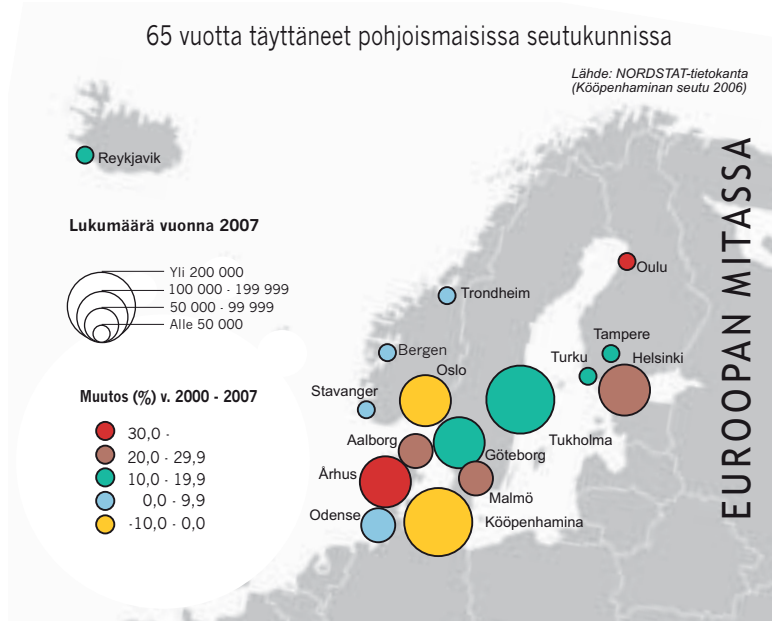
65 vuotta täyttäneet pohjoismaisissa seutukunnissa

Lähde: NORDSTAT-tietokanta
(Kööpenhaminan seutu 2006)

EUROOPAN MITASSA

Reykjavik

Lukumäärä vuonna 2007

Yli 200 000
100 000 - 199 999
50 000 - 99 999
Alle 50 000

Muutos (%) v. 2000 - 2007

30,0 -
20,0 - 29,9
10,0 - 19,9
0,0 - 9,9
-10,0 - 0,0

Oulu
Trondheim
Tampere
Bergen
Turku
Helsinki
Oslo
Stavanger
Tukholma
Aalborg
Göteborg
Århus
Malmö
Odense
Kööpenhamina